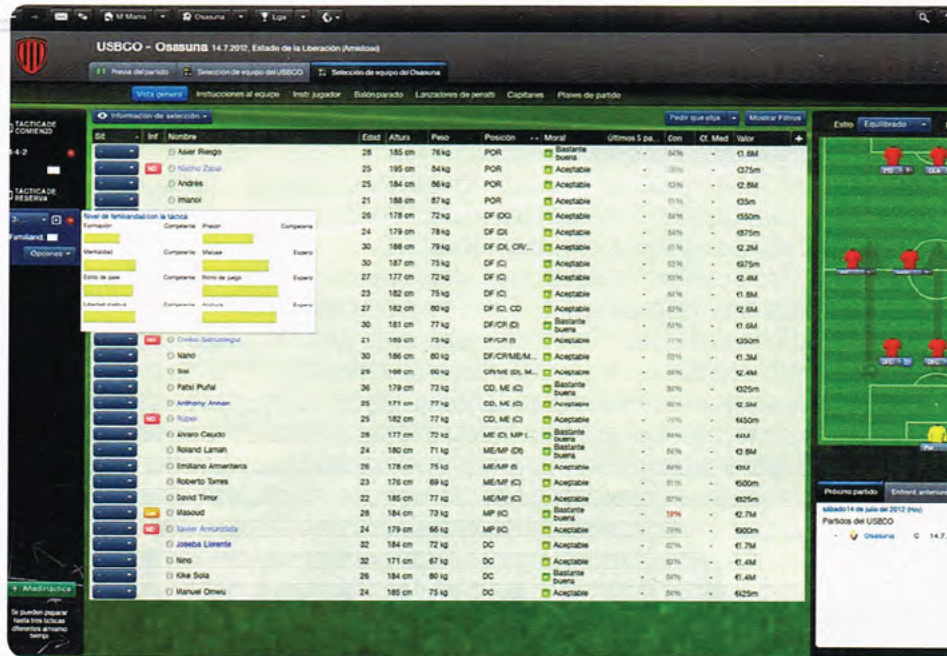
M Mario Osasuna Liga

USBCO - Osasuna 14.7.2012, Estado de la Liberación (Amistoso)

Previa del partido | Selección de equipo del USBCO | Selección de equipo del Osasuna

Vista general | Instrucciones al equipo | Instr. jugador | Balón parado | Lanzadores de penalti | Capitanes | Planes de partido

TACTICA DE COMIENZO
4-4-2
TACTICA DE RESERVA
Familiaridad
Opciones

Información de selección

Pedir que elija | Mostrar Filtros

Estilo Equilibrado

| Sel | Inf | Nombre | Edad | Altura | Peso | Posición | Moral | Últimos 5 pa. | Con | Cf. Med | Valor |
|---|---|---|---|---|---|---|---|---|---|---|---|
| | | Asier Riesgo | 28 | 185 cm | 76 kg | POR | Bastante buena | - | | - | €1.8M |
| | NO | Nacho Zabal | 25 | 195 cm | 84 kg | POR | Aceptable | - | | - | €375m |
| | | Andrés | 25 | 184 cm | 86 kg | POR | Aceptable | - | | - | €2.8M |
| | | Imanol | 21 | 188 cm | 87 kg | POR | Aceptable | - | | - | €35m |
| | | | 26 | 178 cm | 72 kg | DF (DC) | Aceptable | - | | - | €550m |
| | | | 24 | 179 cm | 78 kg | DF (D) | Aceptable | - | | - | €875m |
| | | | 30 | 188 cm | 79 kg | DF (DI, CR/... | Aceptable | - | | - | €2.2M |
| | | | 30 | 187 cm | 75 kg | DF (C) | Aceptable | - | | - | €975m |
| | | | 27 | 177 cm | 72 kg | DF (C) | Aceptable | - | | - | €2.4M |
| | | | 23 | 182 cm | 75 kg | DF (C) | Aceptable | - | | - | €1.8M |
| | | | 27 | 182 cm | 80 kg | DF (C), CD | Aceptable | - | | - | €2.8M |
| | | | 30 | 181 cm | 77 kg | DF/CR (D) | Bastante buena | - | | - | €1.6M |
| | NO | Oneko Satrustegui | 21 | 185 cm | 75 kg | DF/CR (I) | Aceptable | - | | - | €350m |
| | | Nano | 30 | 186 cm | 80 kg | DF/CR/ME/M... | Aceptable | - | | - | €1.3M |
| | | Sisi | 25 | 168 cm | 60 kg | CR/ME (D), M... | Aceptable | - | | - | €2.4M |
| | | Patxi Puñal | 36 | 179 cm | 73 kg | CD, ME (C) | Bastante buena | - | | - | €325m |
| | | Anthony Annan | 25 | 171 cm | 77 kg | CD, ME (C) | Aceptable | - | | - | €2.5M |
| | NO | Rúper | 25 | 182 cm | 77 kg | CD, ME (C) | Aceptable | - | | - | €450m |
| | | Álvaro Cejudo | 28 | 177 cm | 72 kg | ME (C), MP (... | Bastante buena | - | | - | €4M |
| | | Roland Lamah | 24 | 180 cm | 71 kg | ME/MP (DI) | Bastante buena | - | | - | €3.8M |
| | | Emiliano Armenteros | 26 | 178 cm | 75 kg | ME/MP (I) | Aceptable | - | | - | €5M |
| | | Roberto Torres | 23 | 176 cm | 69 kg | ME/MP (C) | Aceptable | - | | - | €500m |
| | | David Timor | 22 | 185 cm | 77 kg | ME/MP (C) | Aceptable | - | | - | €825m |
| | | Masoud | 28 | 184 cm | 73 kg | MP (C) | Bastante buena | - | | - | €2.7M |
| | NO | Xavier Annunziata | 24 | 179 cm | 66 kg | MP (C) | Aceptable | - | | - | €900m |
| | | Joseba Llorente | 32 | 184 cm | 72 kg | DC | Aceptable | - | | - | €1.7M |
| | | Nino | 32 | 171 cm | 67 kg | DC | Aceptable | - | | - | €1.4M |
| | | Kike Sola | 26 | 184 cm | 80 kg | DC | Bastante buena | - | | - | €1.4M |
| | | Manuel Onwu | 24 | 185 cm | 75 kg | DC | Aceptable | - | | - | €25m |

Nivel de familiaridad con la táctica
Formación Competente Presión Competente
Mentalidad Competente Marcaje Experto
Estilo de pase Competente Ritmo de juego Experto
Libertad creativa Competente Anchura Experto

Añadir táctica
Se pueden preparar hasta tres tácticas diferentes al mismo tiempo

Próximo partido | Enfrent. anteriores
sábado 14 de julio del 2012 (Hoy)
Partidos del USBCO
Osasuna C 14.7.